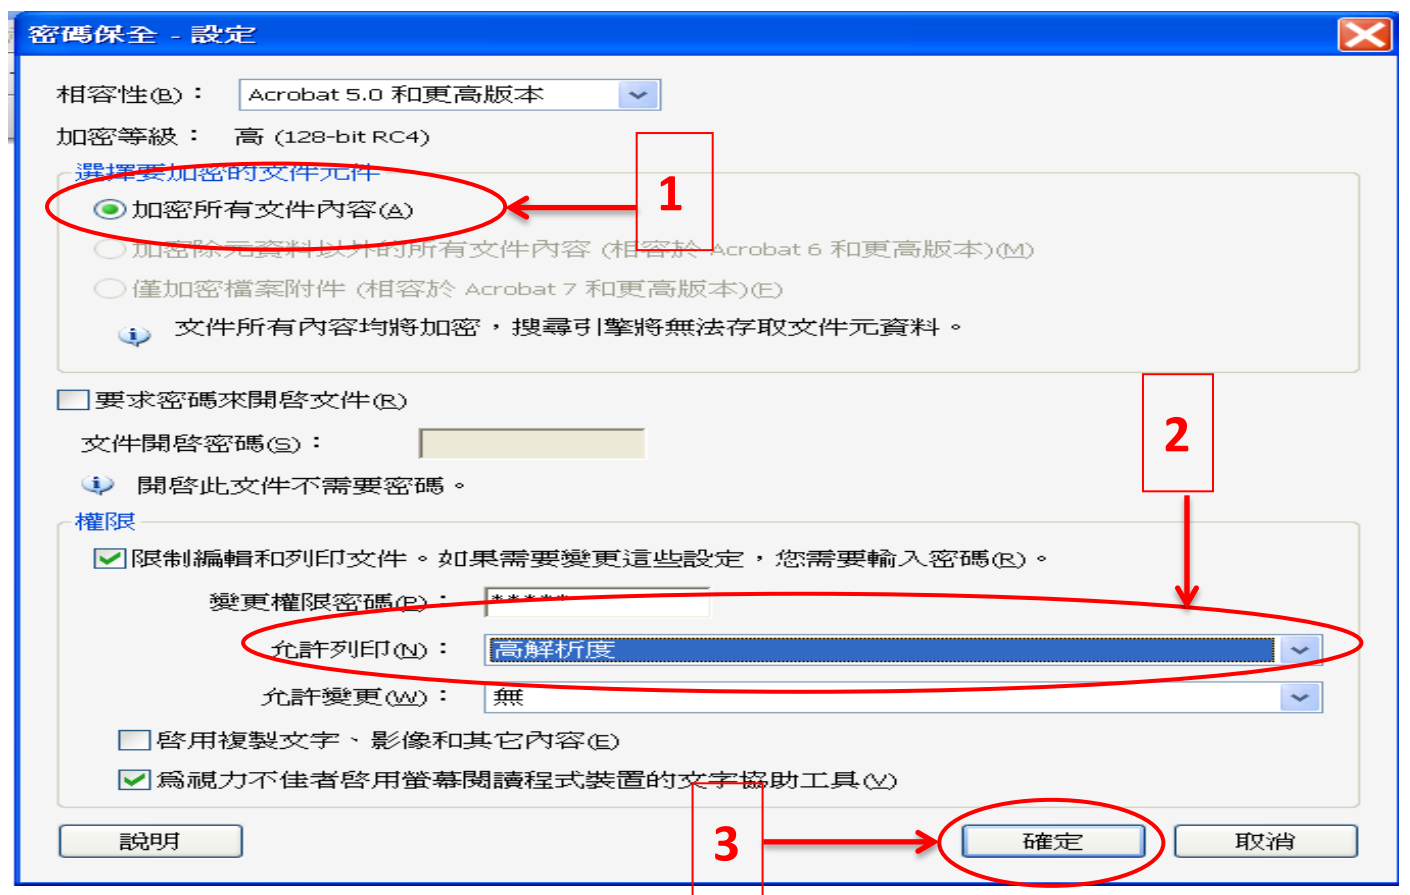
密碼保全 - 設定

相容性(B)： Acrobat 5.0 和更高版本

加密等級： 高 (128-bit RC4)

選擇要加密的文件元件

加密所有文件內容(A)

加密除元資料以外的所有文件內容 (相容於 Acrobat 6 和更高版本)(M)

僅加密檔案附件 (相容於 Acrobat 7 和更高版本)(E)

文件所有內容均將加密，搜尋引擎將無法存取文件元資料。

1

要求密碼來開啟文件(R)

文件開啟密碼(S)：

開啟此文件不需要密碼。

2

權限

限制編輯和列印文件。如果需要變更這些設定，您需要輸入密碼(R)。

變更權限密碼(P)： ******

允許列印(N)： 高解析度

允許變更(W)： 無

啟用複製文字、影像和其它內容(E)

為視力不佳者啟用螢幕閱讀程式裝置的文字協助工具(V)

說明

3

確定

取消